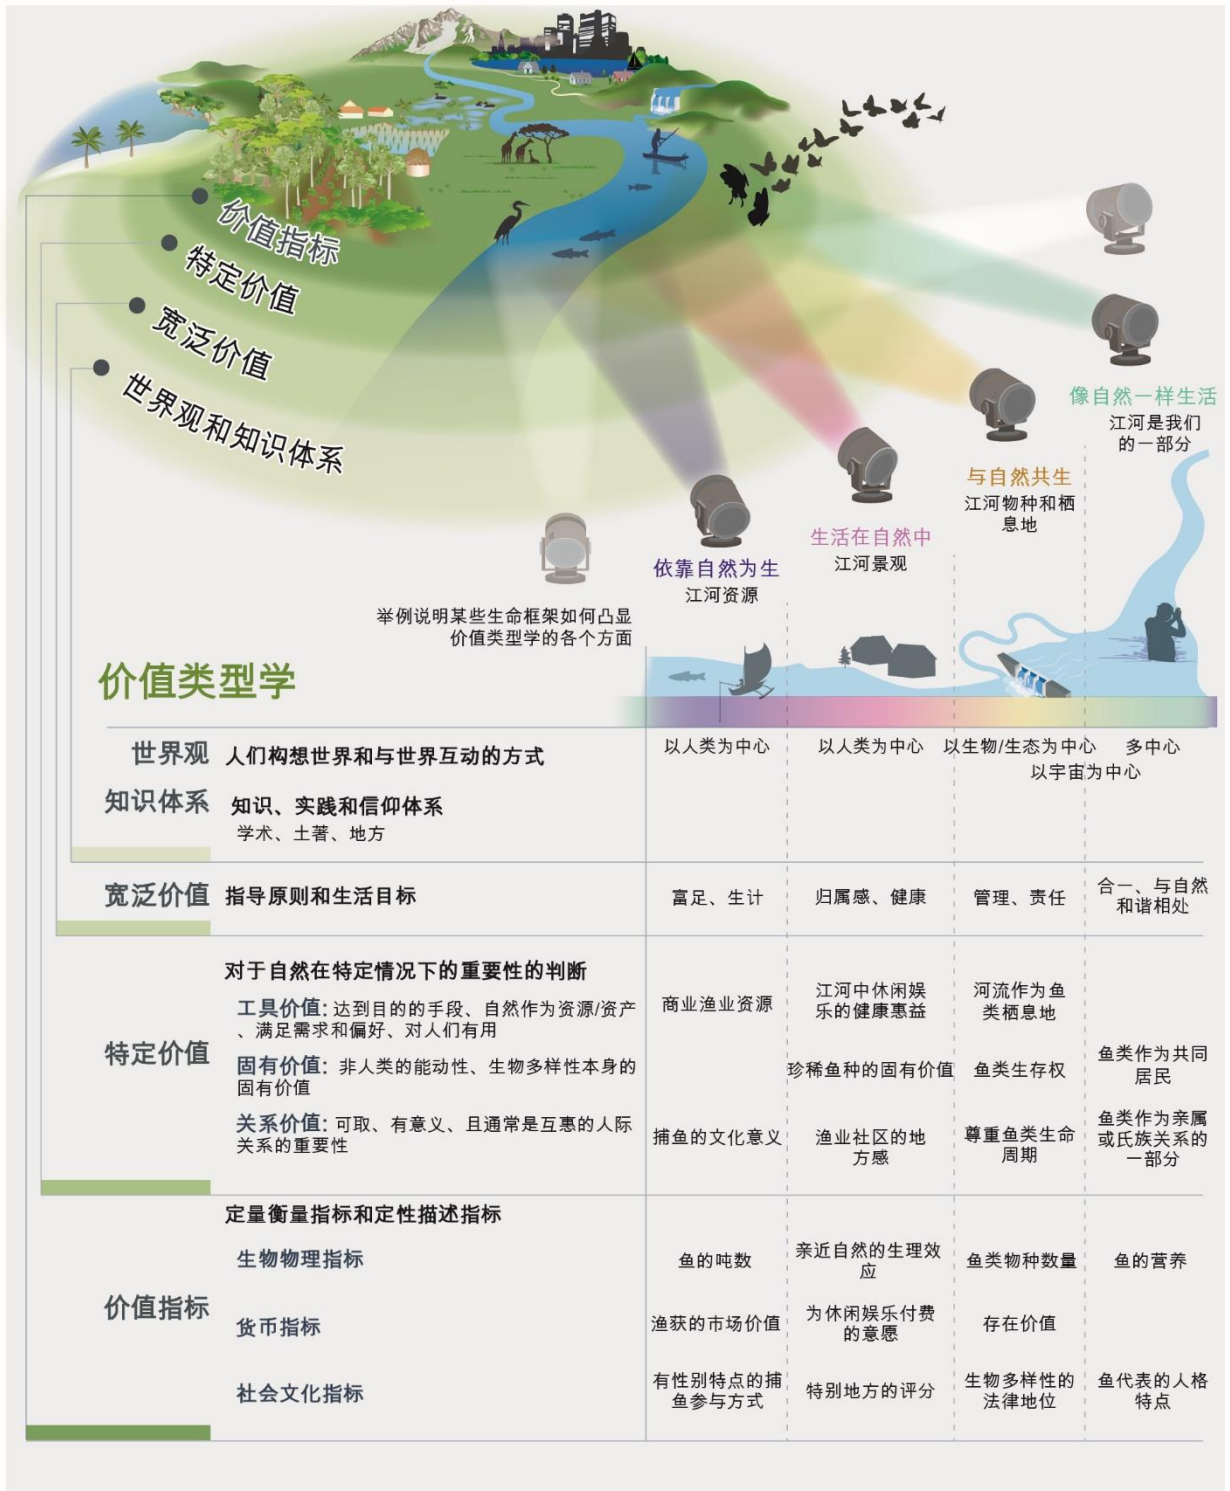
价值指标
特定价值
宽泛价值
世界观和知识体系

像自然一样生活
江河是我们的一部分

与自然共生
江河物种和栖息地

生活在自然中
江河景观

依靠自然为生
江河资源

举例说明某些生命框架如何凸显价值类型学的各个方面

价值类型学

| | | | | | |
|---|---|---|---|---|---|
| 世界观 | 人们构想世界和与世界互动的方式 | 以人类为中心 | 以人类为中心 | 以生物/生态为中心 | 多中心 以宇宙为中心 |
| 知识体系 | 知识、实践和信仰体系 学术、土著、地方 | | | | |
| 宽泛价值 | 指导原则和生活目标 | 富足、生计 | 归属感、健康 | 管理、责任 | 合一、与自然和谐相处 |
| 特定价值 | 对于自然在特定情况下的重要性的判断 | | | | |
| | 工具价值：达到目的的手段、自然作为资源/资产、满足需求和偏好、对人们有用 | 商业渔业资源 | 江河中休闲娱乐的健康惠益 | 河流作为鱼类栖息地 | |
| | 固有价值：非人类的能动性、生物多样性本身的固有价值 | | 珍稀鱼种的固有价值 | 鱼类生存权 | 鱼类作为共同居民 |
| | 关系价值：可取、有意义、且通常是互惠的人际关系的重要性 | 捕鱼的文化意义 | 渔业社区的地方感 | 尊重鱼类生命周期 | 鱼类作为亲属或氏族关系的一部分 |
| 价值指标 | 定量衡量指标和定性描述指标 | | | | |
| | 生物物理指标 | 鱼的吨数 | 亲近自然的生理效应 | 鱼类物种数量 | 鱼的营养 |
| | 货币指标 | 渔获的市场价值 | 为休闲娱乐付费的意愿 | 存在价值 | |
| | 社会文化指标 | 有性别特点的捕鱼参与方式 | 特别地方的评分 | 生物多样性的法律地位 | 鱼代表的人格特点 |